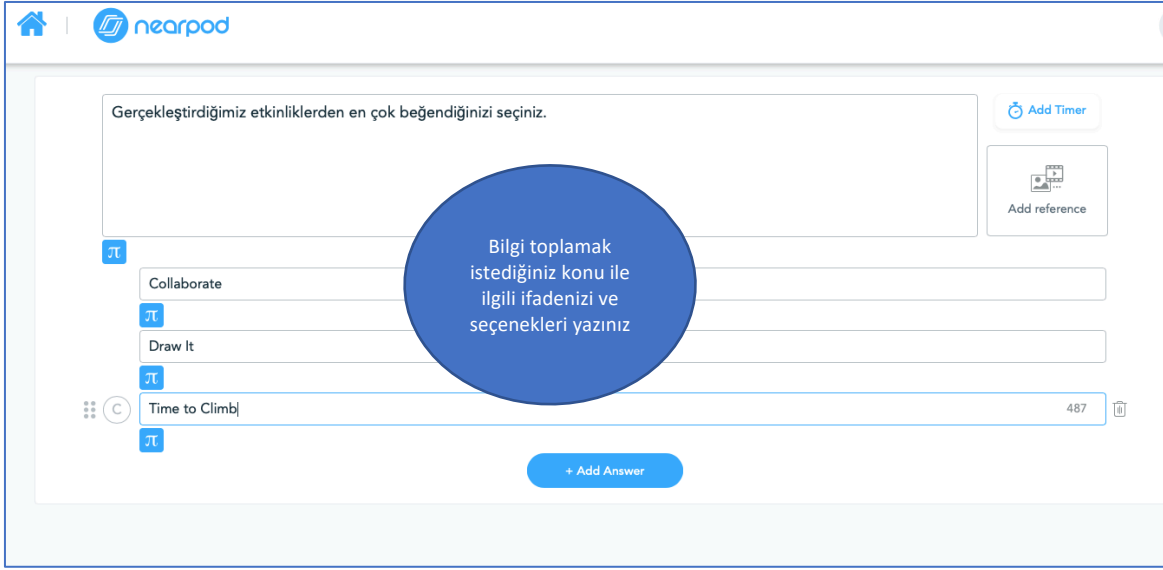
nearpod

Gerçekleştirdiğimiz etkinliklerden en çok beğendiğinizi seçiniz.

Add Timer

Add reference

π

Collaborate

π

Draw It

π

C

Time to Climb

487

π

+ Add Answer

Bilgi toplamak istediğiniz konu ile ilgili ifadenizi ve seçenekleri yazınız